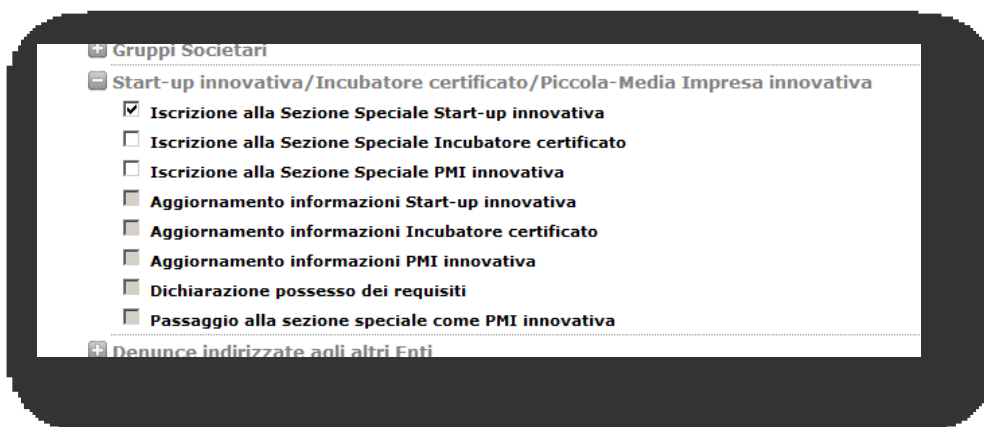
Gruppi Societari

Start-up innovativa/Incubatore certificato/Piccola-Media Impresa innovativa

Iscrizione alla Sezione Speciale Start-up innovativa

Iscrizione alla Sezione Speciale Incubatore certificato

Iscrizione alla Sezione Speciale PMI innovativa

Aggiornamento informazioni Start-up innovativa

Aggiornamento informazioni Incubatore certificato

Aggiornamento informazioni PMI innovativa

Dichiarazione possesso dei requisiti

Passaggio alla sezione speciale come PMI innovativa

Denunce indirizzate agli altri Enti